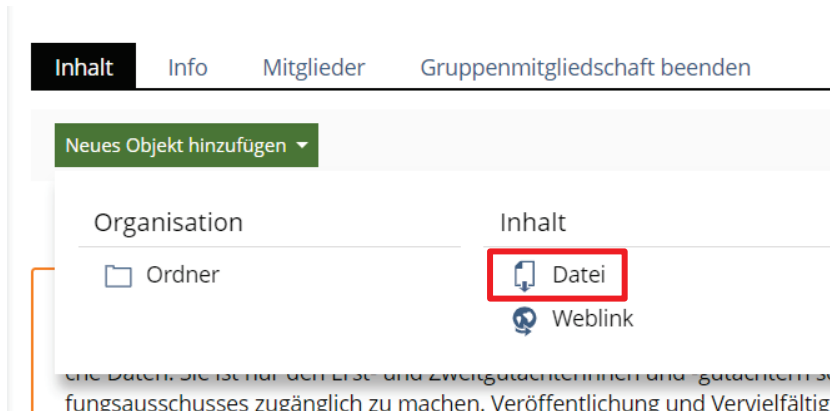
Inhalt Info Mitglieder Gruppenmitgliedschaft beenden

Neues Objekt hinzufügen

Organisation

Ordner

Inhalt

Datei

Weblink

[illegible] Daten. Sie ist nur den Erst- und Zweitgutachterinnen und -gutachtern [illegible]

fungsausschusses zugänglich zu machen. Veröffentlichung und Vervielfältig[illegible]